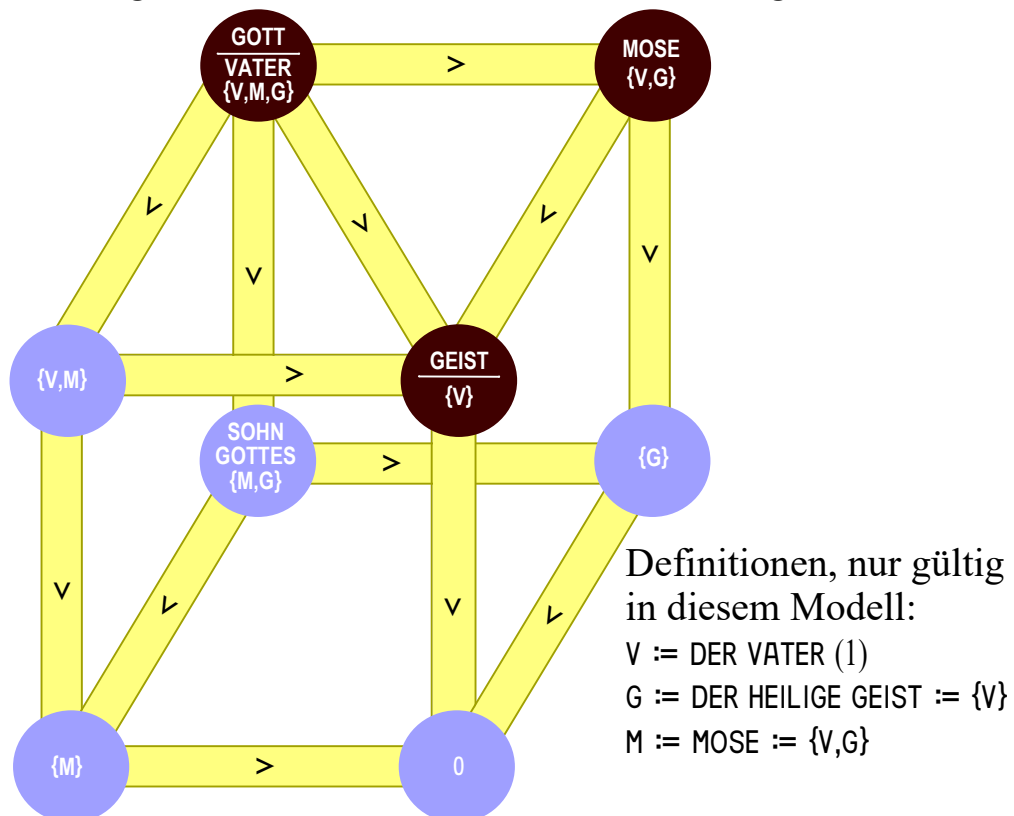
GOTT
VATER
{V,M,G}

>

MOSE
{V,G}

>

>

>

>

>

{V,M}

>

GEIST
{V}

SOHN
GOTTES
{M,G}

>

{G}

>

>

>

>

{M}

>

0

Definitionen, nur gültig in diesem Modell:
V := DER VATER (1)
G := DER HEILIGE GEIST := {V}
M := MOSE := {V,G}